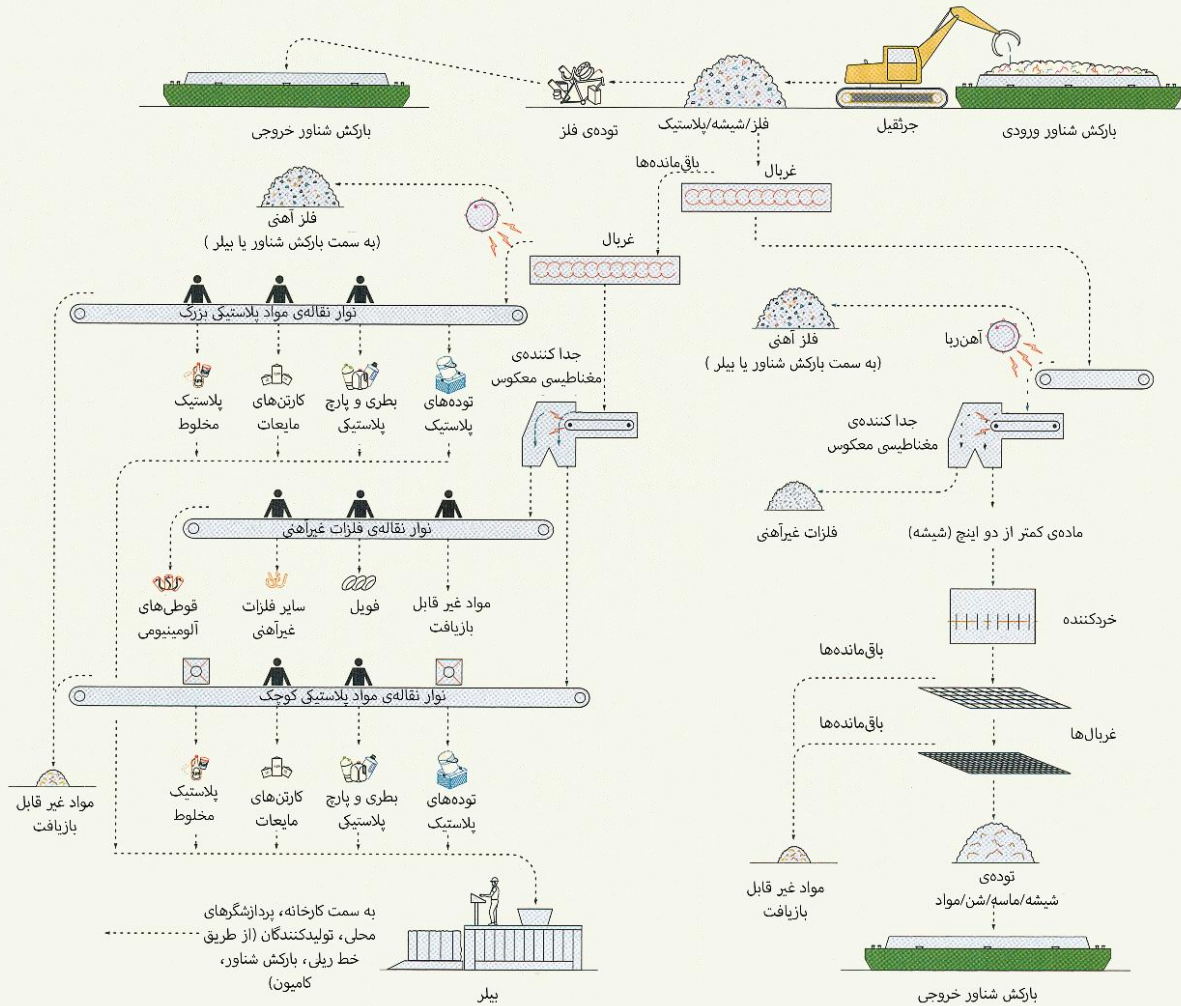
بارکش شناور خروجی

تودهٔ فلز

فلز/شیشه/پلاستیک

جرثقیل

بارکش شناور ورودی

باقی‌مانده‌ها

غربال

فلز آهنی
(به سمت بارکش شناور یا بیلر)

غربال

نوار نقالهٔ مواد پلاستیکی بزرگ

فلز آهنی
(به سمت بارکش شناور یا بیلر)

آهن‌ربا

پلاستیک مخلوط

کارتن‌های مایعات

بطری و پارچ پلاستیکی

توده‌های پلاستیک

جدا کنندهٔ مغناطیسی معکوس

جدا کنندهٔ مغناطیسی معکوس

فلزات غیرآهنی

مادهٔ کمتر از دو اینچ (شیشه)

نوار نقالهٔ فلزات غیرآهنی

قوطی‌های آلومینیومی

سایر فلزات غیرآهنی

فویل

مواد غیر قابل بازیافت

خردکننده

باقی‌مانده‌ها

نوار نقالهٔ مواد پلاستیکی کوچک

غربال‌ها

باقی‌مانده‌ها

مواد غیر قابل بازیافت

پلاستیک مخلوط

کارتن‌های مایعات

بطری و پارچ پلاستیکی

توده‌های پلاستیک

مواد غیر قابل بازیافت

تودهٔ شیشه/ماسه/شن/مواد

به سمت کارخانه، پردازشگرهای محلی، تولیدکنندگان (از طریق خط ریلی، بارکش شناور، کامیون)

بیلر

بارکش شناور خروجی